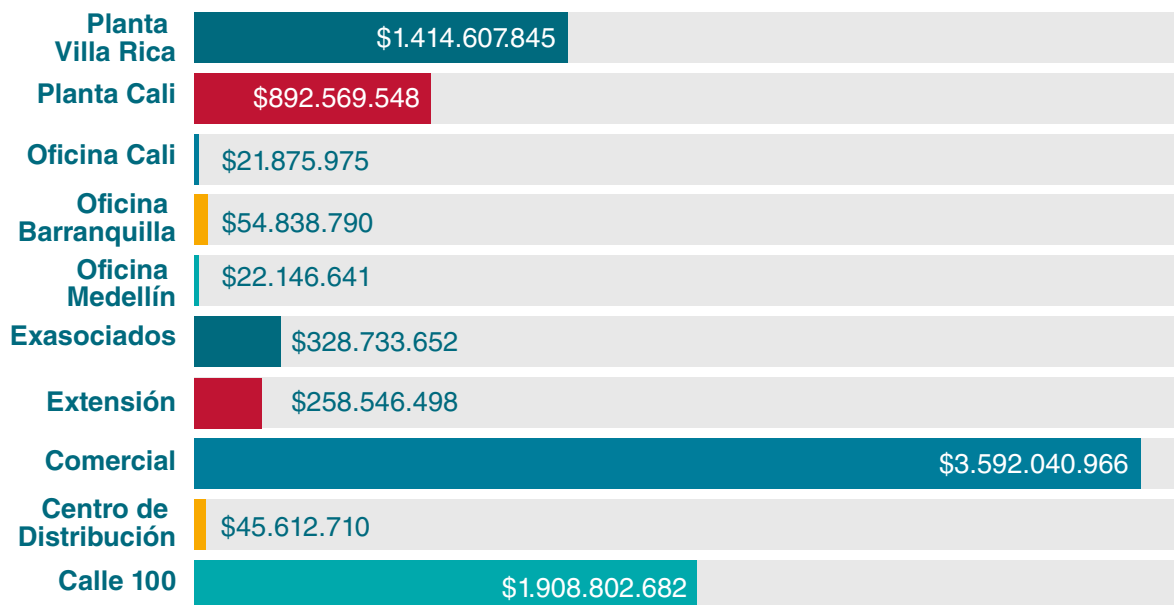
Planta Villa Rica $1.414.607.845
Planta Cali $892.569.548
Oficina Cali $21.875.975
Oficina Barranquilla $54.838.790
Oficina Medellín $22.146.641
Exasociados $328.733.652
Extensión $258.546.498
Comercial $3.592.040.966
Centro de Distribución $45.612.710
Calle 100 $1.908.802.682